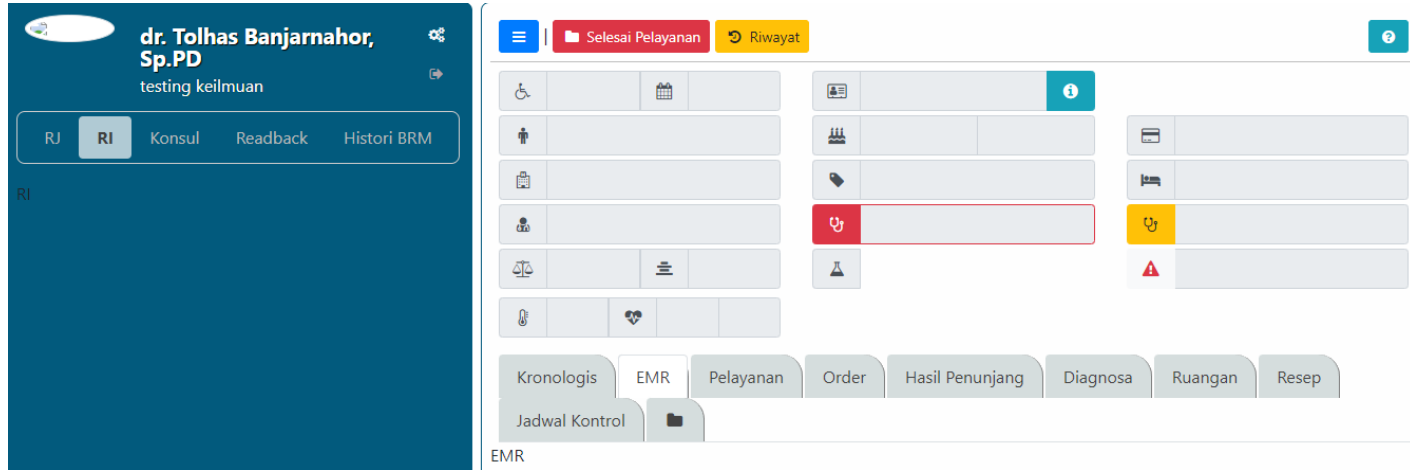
dr. Tolhas Banjarnahor, Sp.PD
testing keilmuan

RJ
RI
Konsul
Readback
Histori BRM

RI

Selesai Pelayanan
Riwayat

Kronologis
EMR
Pelayanan
Order
Hasil Penunjang
Diagnosa
Ruangan
Resep
Jadwal Kontrol

EMR